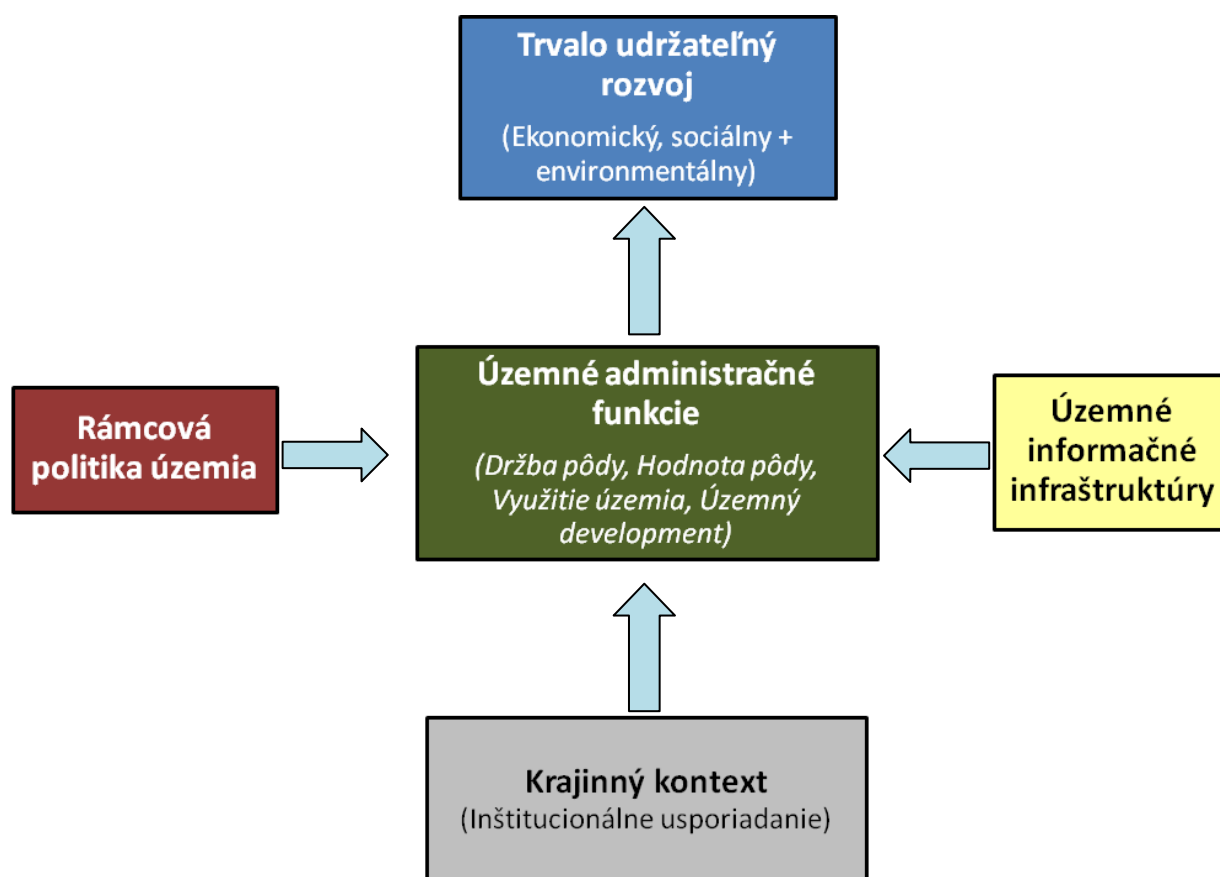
Trvalo udržateľný rozvoj

(Ekonomický, sociálny + environmentálny)

Rámcová politika územia

Územné administračné funkcie

(Držba pôdy, Hodnota pôdy, Využitie územia, Územný development)

Územné informačné infraštruktúry

Krajinný kontext

(Inštitucionálne usporiadanie)